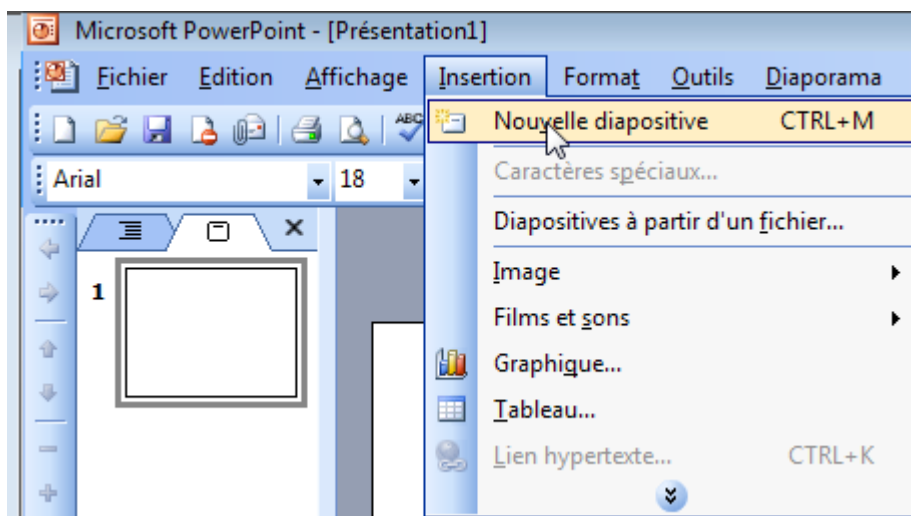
Microsoft PowerPoint - [Présentation1]

Fichier Edition Affichage Insertion Format Outils Diaporama

Arial 18

1

Nouvelle diapositive CTRL+M
Caractères spéciaux...
Diapositives à partir d'un fichier...
Image
Films et sons
Graphique...
Tableau...
Lien hypertexte... CTRL+K